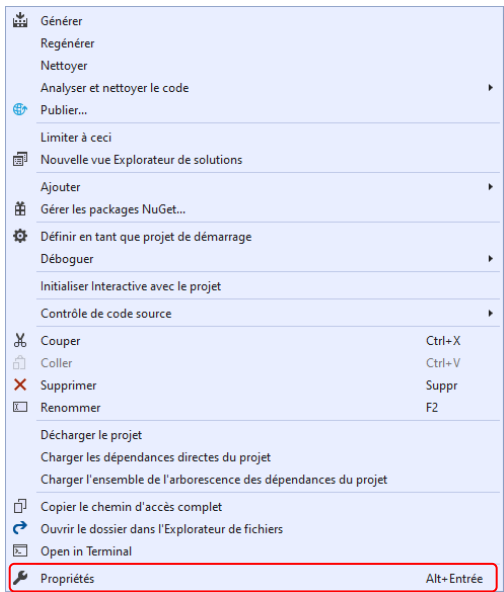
Générer
Regénérer
Nettoyer
Analyser et nettoyer le code
Publier...
Limiter à ceci
Nouvelle vue Explorateur de solutions
Ajouter
Gérer les packages NuGet...
Définir en tant que projet de démarrage
Déboguer
Initialiser Interactive avec le projet
Contrôle de code source
Couper Ctrl+X
Coller Ctrl+V
Supprimer Suppr
Renommer F2
Décharger le projet
Charger les dépendances directes du projet
Charger l'ensemble de l'arborescence des dépendances du projet
Copier le chemin d'accès complet
Ouvrir le dossier dans l'Explorateur de fichiers
Open in Terminal
Propriétés Alt+Entrée